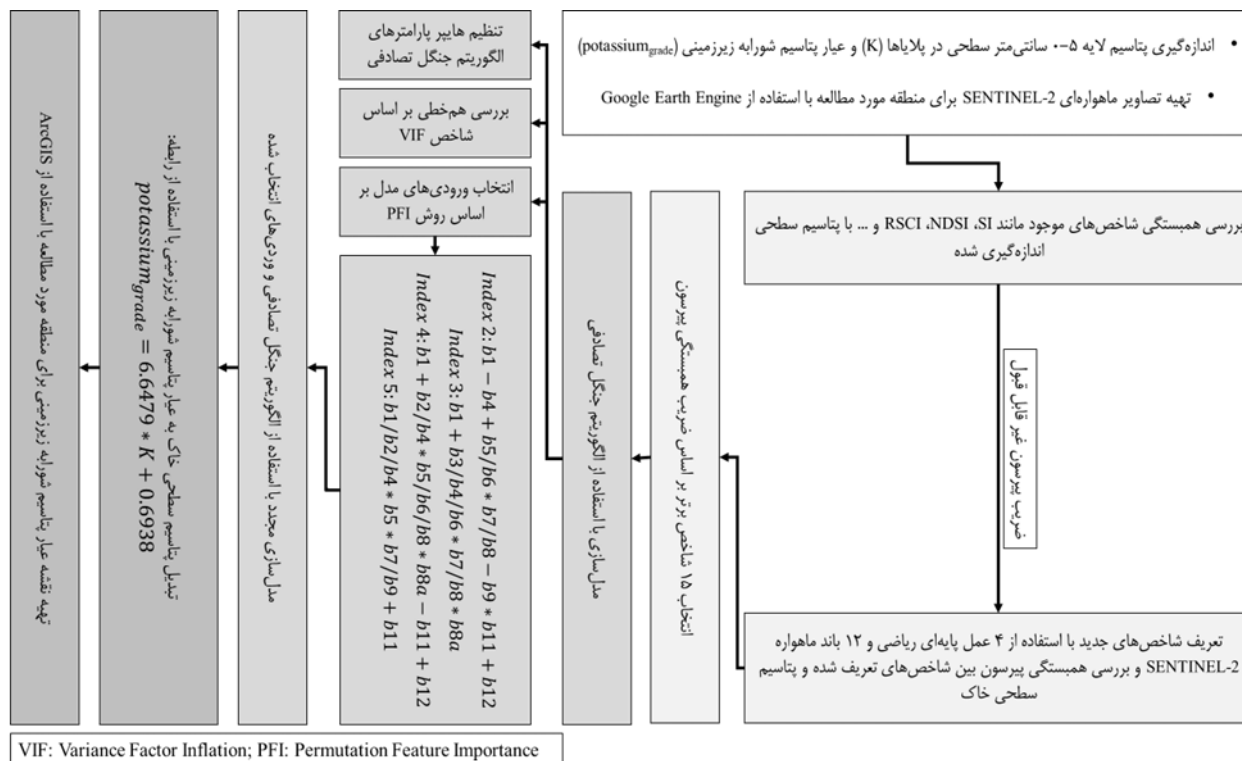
• اندازه‌گیری پتاسیم لایه ۵-۰ سانتی‌متر سطحی در پلایاها (K) و عیار پتاسیم شورابه زیرزمینی ($potassium_{grade}$)

• تهیه تصاویر ماهواره‌ای SENTINEL-2 برای منطقه مورد مطالعه با استفاده از Google Earth Engine

بررسی همبستگی شاخص‌های موجود مانند SI، NDSI، RSCI و ... با پتاسیم سطحی اندازه‌گیری شده

ضریب پیرسون غیر قابل قبول

تعریف شاخص‌های جدید با استفاده از ۴ عمل پایه‌ای ریاضی و ۱۲ باند ماهواره SENTINEL-2 و بررسی همبستگی پیرسون بین شاخص‌های تعریف شده و پتاسیم سطحی خاک

انتخاب ۱۵ شاخص برتر بر اساس ضریب همبستگی پیرسون

مدل‌سازی با استفاده از الگوریتم جنگل تصادفی

تنظیم هایپر پارامترهای الگوریتم جنگل تصادفی

بررسی هم‌خطی بر اساس شاخص VIF

انتخاب ورودی‌های مدل بر اساس روش PFI

$Index\ 2: b1 - b4 + b5/b6 * b7/b8 - b9 * b11 + b12$
$Index\ 3: b1 + b3/b4/b6 * b7/b8 * b8a$
$Index\ 4: b1 + b2/b4 * b5/b6/b8 * b8a - b11 + b12$
$Index\ 5: b1/b2/b4 * b5 * b7/b9 + b11$

مدل‌سازی مجدد با استفاده از الگوریتم جنگل تصادفی و ورودی‌های انتخاب شده

تبدیل پتاسیم سطحی خاک به عیار پتاسیم شورابه زیرزمینی با استفاده از رابطه:
$potassium_{grade} = 6.6479 * K + 0.6938$

تهیه نقشه عیار پتاسیم شورابه زیرزمینی برای منطقه مورد مطالعه با استفاده از ArcGIS

VIF: Variance Factor Inflation; PFI: Permutation Feature Importance